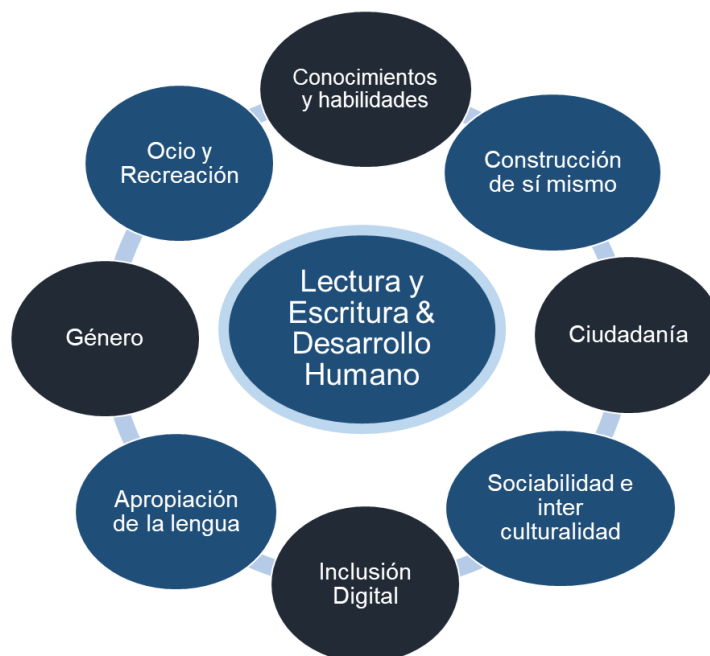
Lectura y Escritura & Desarrollo Humano

Conocimientos y habilidades

Construcción de sí mismo

Ciudadanía

Sociabilidad e inter culturalidad

Inclusión Digital

Apropiación de la lengua

Género

Ocio y Recreación